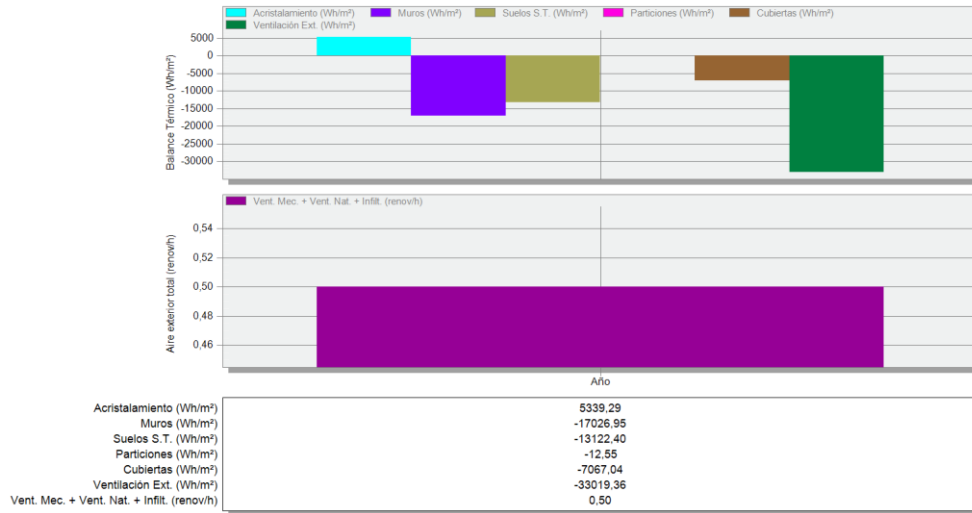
Acristalamiento (Wh/m²)  Muros (Wh/m²)  Suelos S.T. (Wh/m²)  Particiones (Wh/m²)  Cubiertas (Wh/m²)  Ventilación Ext. (Wh/m²)

Balance Térmico (Wh/m²)

5000
0
-5000
-10000
-15000
-20000
-25000
-30000

Vent. Mec. + Vent. Nat. + Infilt. (renov/h)

Aire exterior total (renov/h)

0,54
0,52
0,50
0,48
0,46

Año

| | |
|---|---|
| Acristalamiento (Wh/m²) | 5339,29 |
| Muros (Wh/m²) | -17026,95 |
| Suelos S.T. (Wh/m²) | -13122,40 |
| Particiones (Wh/m²) | -12,55 |
| Cubiertas (Wh/m²) | -7067,04 |
| Ventilación Ext. (Wh/m²) | -33019,36 |
| Vent. Mec. + Vent. Nat. + Infilt. (renov/h) | 0,50 |